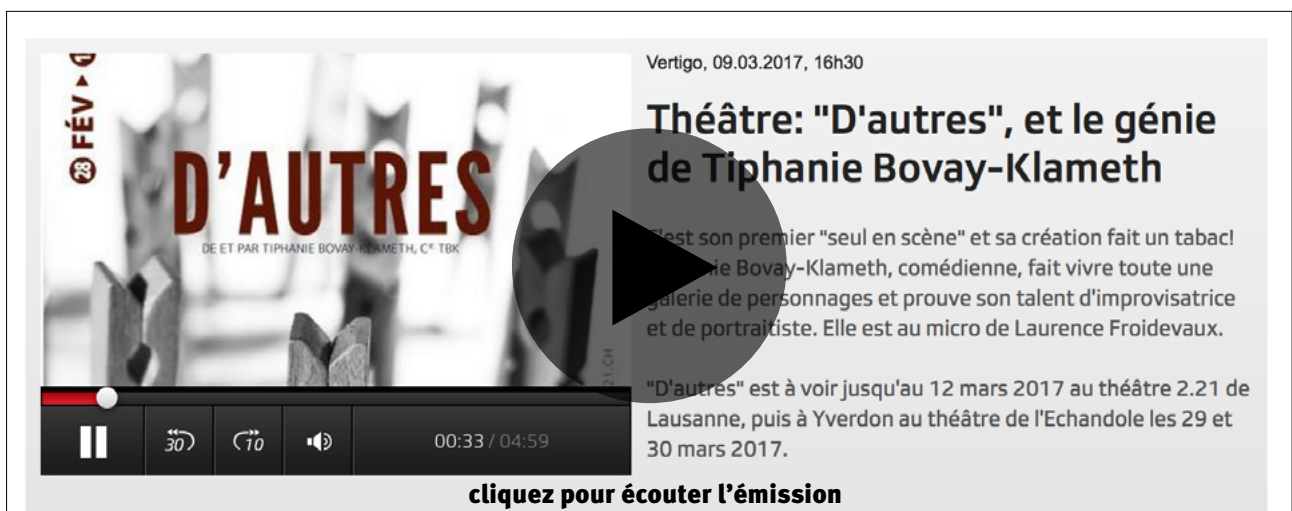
28 FÉV ▸ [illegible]

D'AUTRES

DE ET PAR TIPHANIE BOVAY-KLAMETH, Cᴱ TBK

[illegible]21.CH

30 10

00:33 / 04:59

Vertigo, 09.03.2017, 16h30

Théâtre: "D'autres", et le génie de Tiphanie Bovay-Klameth

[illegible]st son premier "seul en scène" et sa création fait un tabac! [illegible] Bovay-Klameth, comédienne, fait vivre toute une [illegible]alerie de personnages et prouve son talent d'improvisatrice et de portraitiste. Elle est au micro de Laurence Froidevaux.

"D'autres" est à voir jusqu'au 12 mars 2017 au théâtre 2.21 de Lausanne, puis à Yverdon au théâtre de l'Echandole les 29 et 30 mars 2017.

cliquez pour écouter l'émission